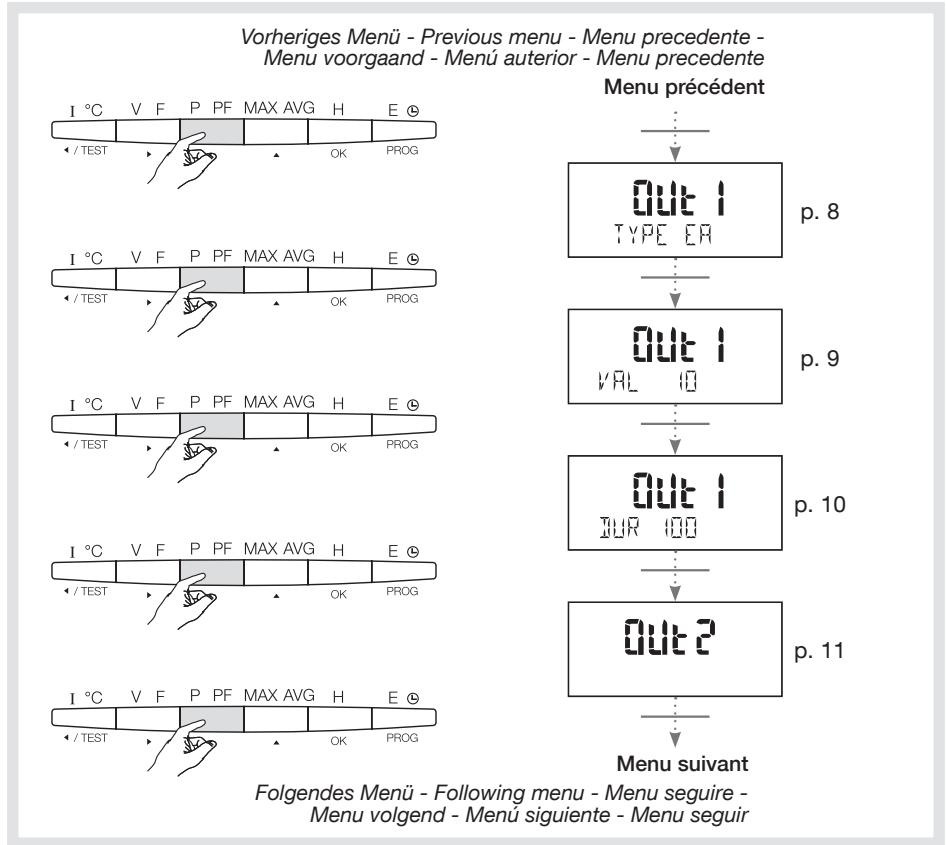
Vorheriges Menü - Previous menu - Menu precedente - Menu voorgaand - Menú auterior - Menu precedente

Menu précédent

I °C V F P PF MAX AVG H E
◂ / TEST ▸ ▴ OK PROG

Out 1
TYPE EA
p. 8

I °C V F P PF MAX AVG H E
◂ / TEST ▸ ▴ OK PROG

Out 1
VAL 10
p. 9

I °C V F P PF MAX AVG H E
◂ / TEST ▸ ▴ OK PROG

Out 1
DUR 100
p. 10

I °C V F P PF MAX AVG H E
◂ / TEST ▸ ▴ OK PROG

Out 2
p. 11

I °C V F P PF MAX AVG H E
◂ / TEST ▸ ▴ OK PROG

Menu suivant

Folgendes Menü - Following menu - Menu seguire - Menu volgend - Menú siguiente - Menu seguir